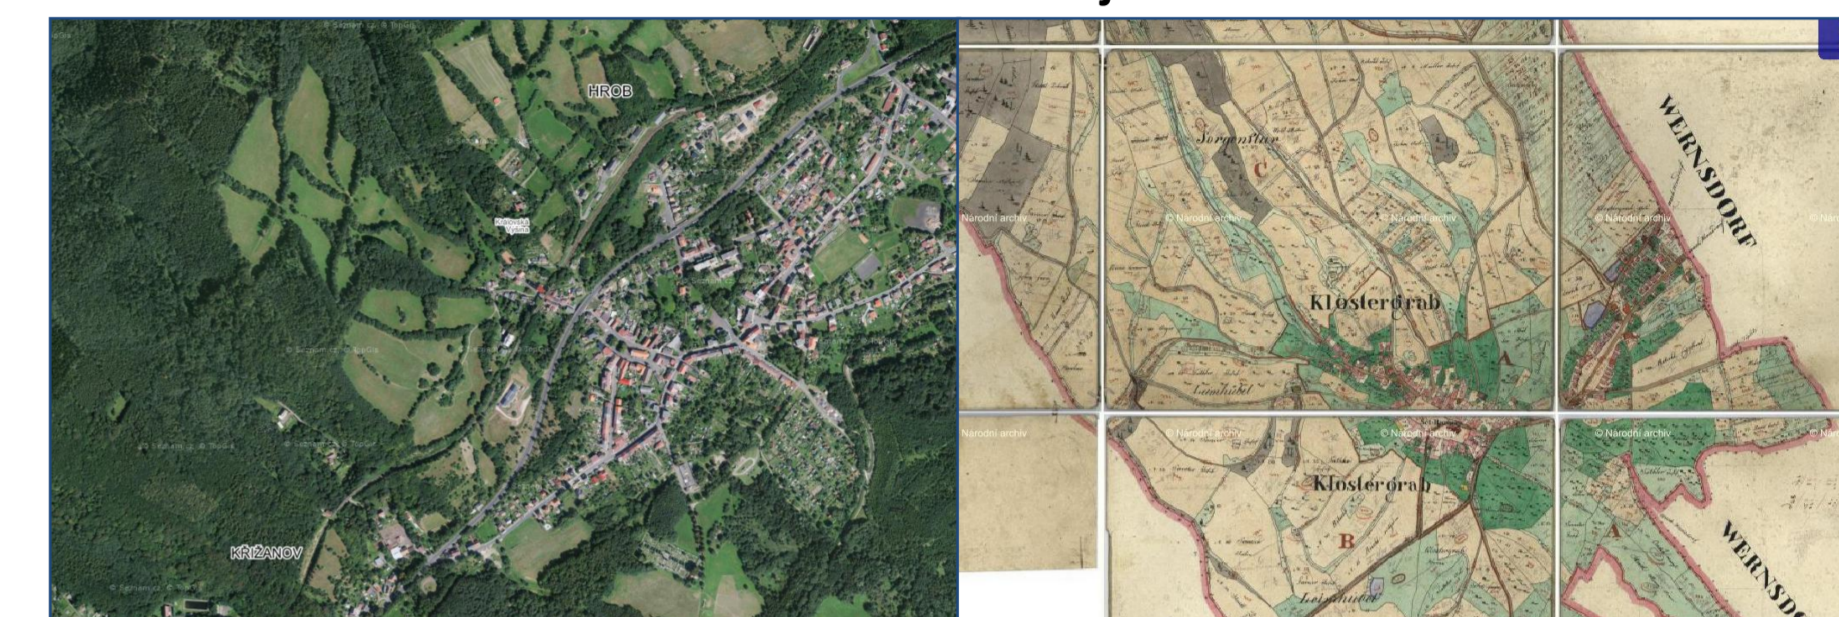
HROB

Králova Výšina

KŘIŽANOV

WERNSDORF

Sorgenstan

C

Národní archiv

© Národní archiv

© Národní archiv

© Národní archiv

Klostergrab

A

Národní archiv

© Národní archiv

© Národní archiv

© Národní archiv

Klostergrab

B

A

WERNSD